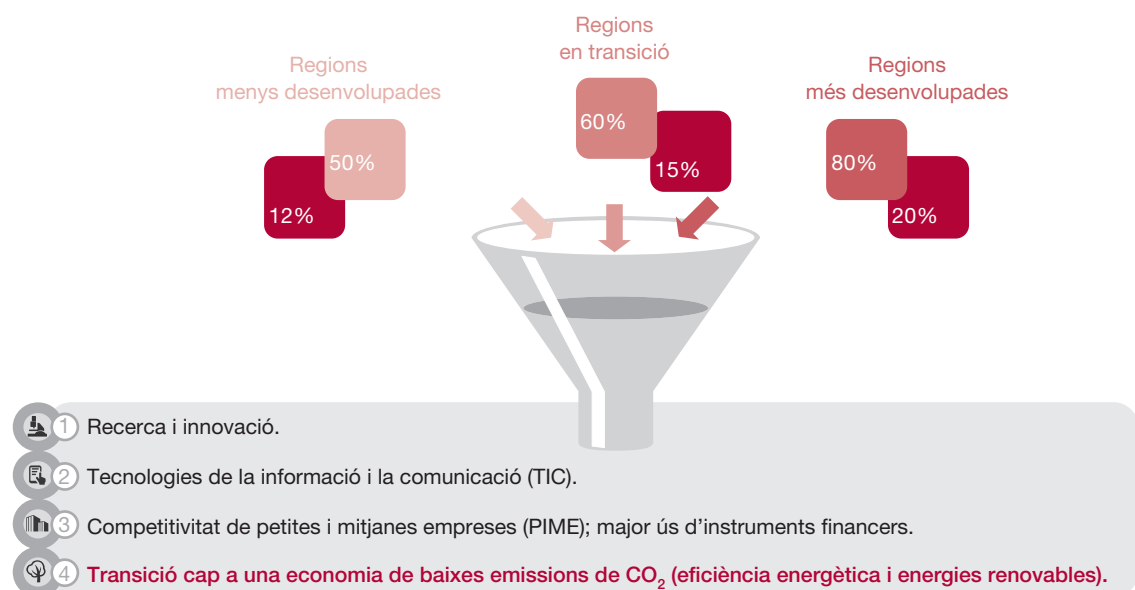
Regions menys desenvolupades

50%

12%

Regions en transició

60%

15%

Regions més desenvolupades

80%

20%

1 Recerca i innovació.

2 Tecnologies de la informació i la comunicació (TIC).

3 Competitivitat de petites i mitjanes empreses (PIME); major ús d'instruments financers.

4 Transició cap a una economia de baixes emissions de $CO_2$ (eficiència energètica i energies renovables).